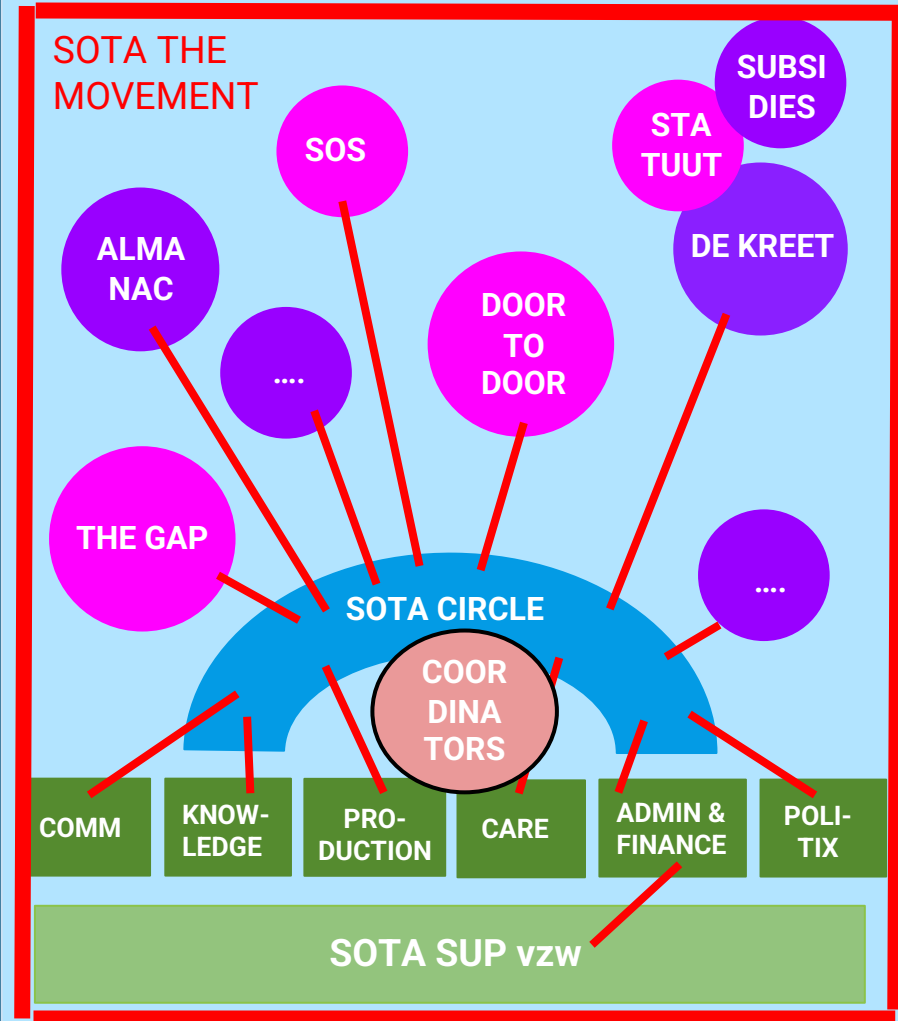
SOTA THE MOVEMENT

SUBSI DIES

STA TUUT

SOS

DE KREET

ALMA NAC

....

DOOR TO DOOR

THE GAP

....

SOTA CIRCLE

COOR DINA TORS

COMM

KNOW-LEDGE

PRO-DUCTION

CARE

ADMIN & FINANCE

POLI-TIX

SOTA SUP vzw